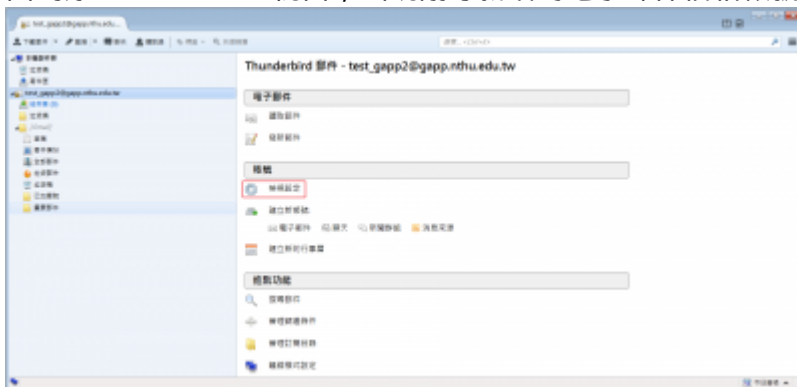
Thunderbird 郵件 - test_gapp2@gapp.nthu.edu.tw

電子郵件

閱讀郵件

撰寫郵件

帳號

帳號設定

建立新帳號

電子郵件

聊天

新聞群組

消息來源

建立新的行事曆

進階功能

搜尋郵件

管理郵件過濾器

管理訂閱資料夾

離線模式設定

test_gapp2@gapp.nthu.edu.tw